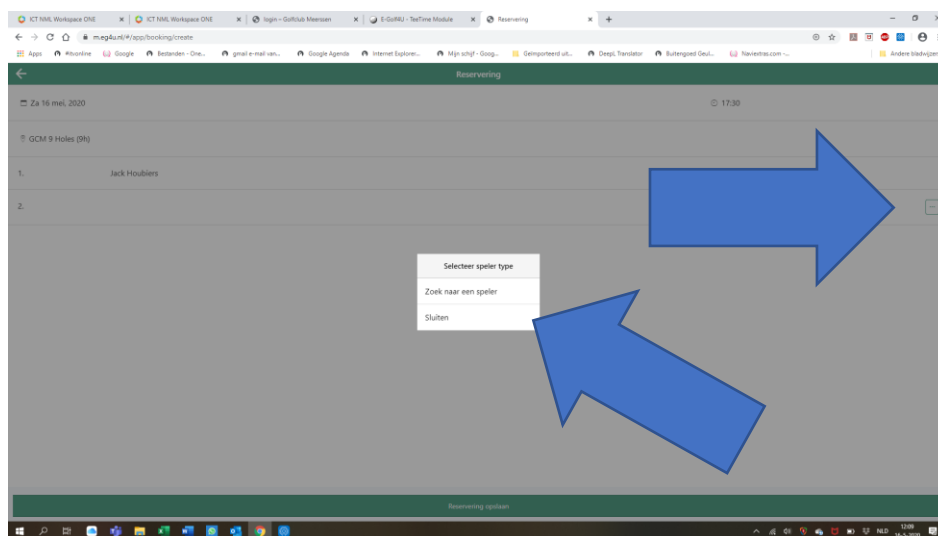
ICT NML Workspace ONE
ICT NML Workspace ONE
login - Golfclub Meerssen
E-Golf4U - TeeTime Module
Reservering
m.eg4u.nl/#/app/booking/create
Apps #tvonline Google Bestanden - One... gmail e-mail van... Google Agenda Internet Explorer... Mijn schijf - Goog... Geïmporteerd uit... DeepL Translator Buitengoed Geul... Naviextras.com -... Andere bladwijzers

Reservering

Za 16 mei, 2020
17:30
GCM 9 Holes (9h)
1. Jack Houbiers
2.

Selecteer speler type
Zoek naar een speler
Sluiten

Reservering opslaan

NLD 12:09 16-5-2020